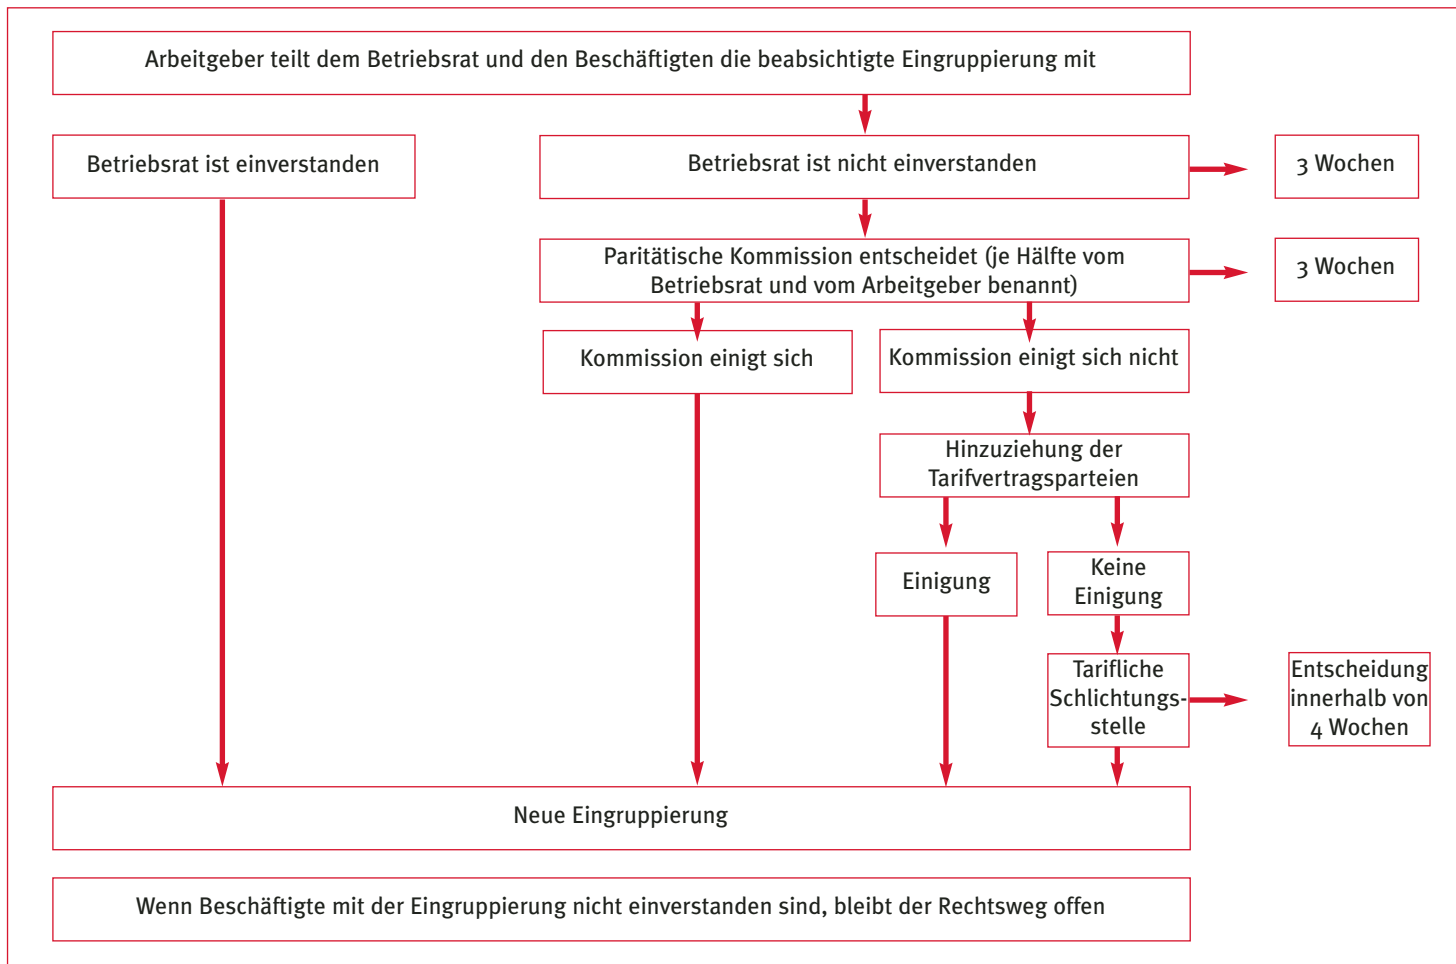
Arbeitgeber teilt dem Betriebsrat und den Beschäftigten die beabsichtigte Eingruppierung mit

Betriebsrat ist einverstanden

Betriebsrat ist nicht einverstanden

3 Wochen

Paritätische Kommission entscheidet (je Hälfte vom Betriebsrat und vom Arbeitgeber benannt)

3 Wochen

Kommission einigt sich

Kommission einigt sich nicht

Hinzuziehung der Tarifvertragsparteien

Einigung

Keine Einigung

Tarifliche Schlichtungsstelle

Entscheidung innerhalb von 4 Wochen

Neue Eingruppierung

Wenn Beschäftigte mit der Eingruppierung nicht einverstanden sind, bleibt der Rechtsweg offen